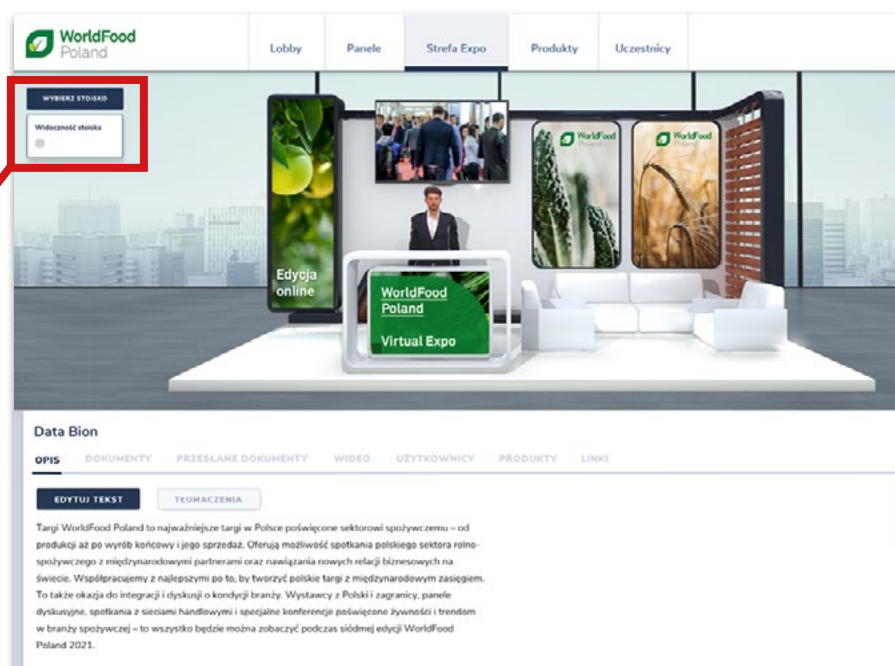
WorldFood Poland

Lobby Panele Strefa Expo Produkty Uczestnicy

WYBIERZ STOISKO

Widoczność stoiska

WorldFood Poland

WorldFood Poland

Edycja online

WorldFood Poland

Virtual Expo

Data Bion

OPIS DOKUMENTY PRZESŁANE DOKUMENTY WIDEO UŻYTKOWNICY PRODUKTY LINKI

EDYTUJ TEKST TŁUMACZENIA

Targi WorldFood Poland to najważniejsze targi w Polsce poświęcone sektorowi spożywczemu – od produkcji aż po wyrób końcowy i jego sprzedaż. Oferują możliwość spotkania polskiego sektora rolno-spożywczego z międzynarodowymi partnerami oraz nawiązania nowych relacji biznesowych na świecie. Współpracujemy z najlepszymi po to, by tworzyć polskie targi z międzynarodowym zasięgiem. To także okazja do integracji i dyskusji o kondycji branży. Wystawcy z Polski i zagranicy, panele dyskusyjne, spotkania z sieciami handlowymi i specjalne konferencje poświęcone żywności i trendom w branży spożywczej – to wszystko będzie można zobaczyć podczas siódmej edycji WorldFood Poland 2021.